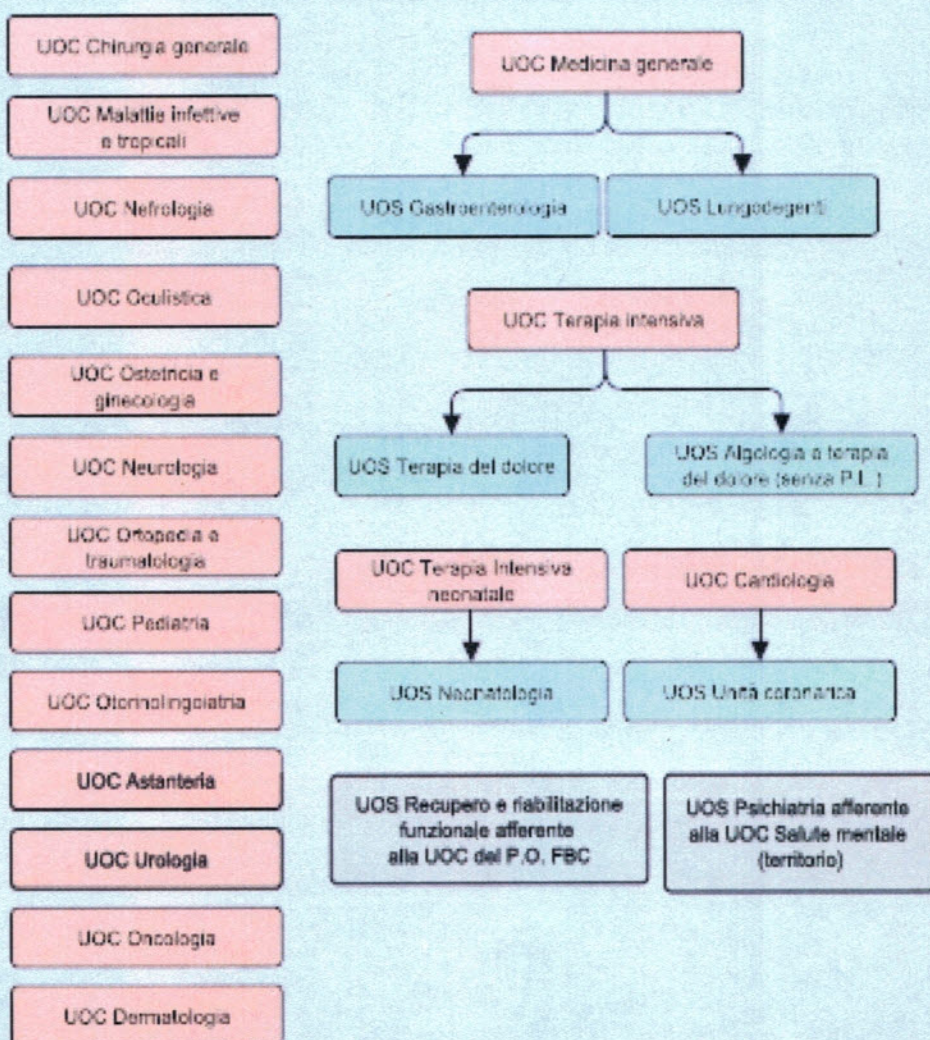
UOC Chirurgia generale

UOC Malattie infettive e tropicali

UOC Nefrologia

UOC Oculistica

UOC Ostetricia e ginecologia

UOC Neurologia

UOC Ortopedia e traumatologia

UOC Pediatria

UOC Otorinolaringoiatria

UOC Astanteria

UOC Urologia

UOC Oncologia

UOC Dermatologia

UOC Medicina generale

UOS Gastroenterologia

UOS Lungodegenti

UOC Terapia intensiva

UOS Terapia del dolore

UOS Algologia a terapia del dolore (senza P.L.)

UOC Terapia Intensiva neonatale

UOC Cardiologia

UOS Neonatologia

UOS Unità coronarica

UOS Recupero e riabilitazione funzionale afferente alla UOC del P.O. FBC

UOS Psichiatria afferente alla UOC Salute mentale (territorio)